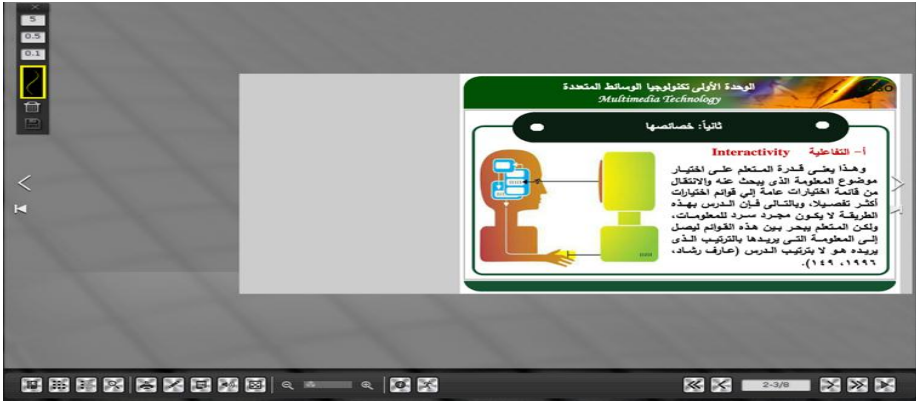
5
0.5
0.1

الوحدة الأولى تكنولوجيا الوسائط المتعددة
Multimedia Technology

ثانياً: خصائصها

أ- التفاعلية Interactivity

وهذا يعنى قدرة المتعلم على اختيار موضوع المعلومة الذى يبحث عنه والانتقال من قائمة اختيارات عامة إلى قوائم اختيارات أكثر تفصيلا، وبالتالى فإن الدرس بهذه الطريقة لا يكون مجرد سرد للمعلومات، ولكن المتعلم يبحر بين هذه القوائم ليصل إلى المعلومة التى يريدها بالترتيب الذى يريده هو لا بترتيب الدرس (عارف رشاد، ١٩٩٦، ١٤٩).

2-3/8